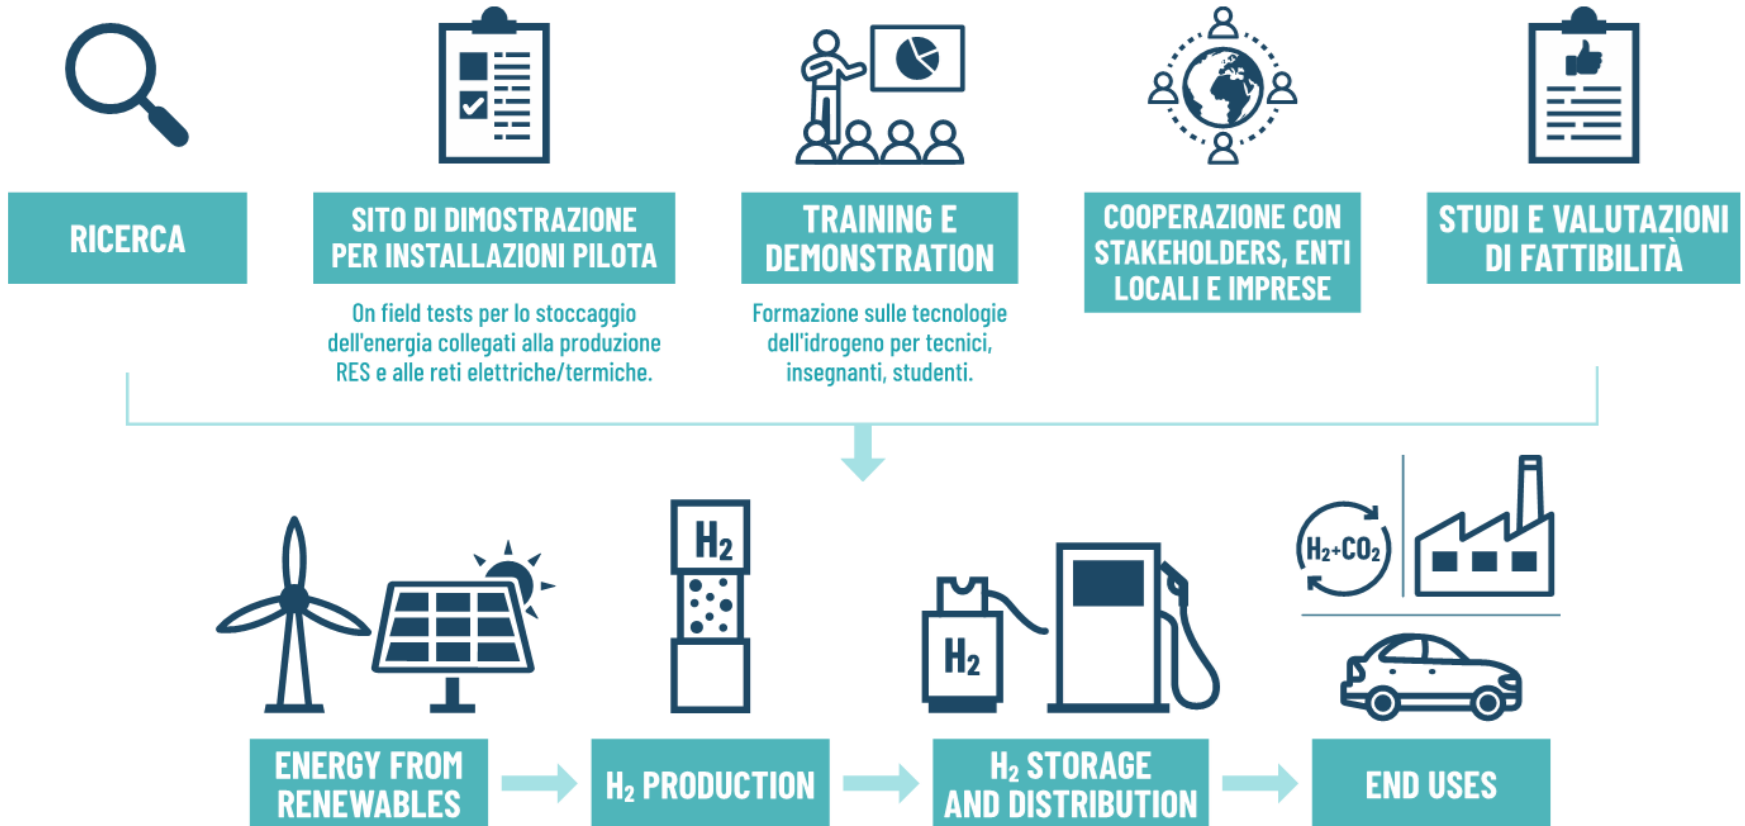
RICERCA

SITO DI DIMOSTRAZIONE PER INSTALLAZIONI PILOTA

On field tests per lo stoccaggio dell'energia collegati alla produzione RES e alle reti elettriche/termiche.

TRAINING E DEMONSTRATION

Formazione sulle tecnologie dell'idrogeno per tecnici, insegnanti, studenti.

COOPERAZIONE CON STAKEHOLDERS, ENTI LOCALI E IMPRESE

STUDI E VALUTAZIONI DI FATTIBILITÀ

$H_2$

$H_2$

$H_2+CO_2$

ENERGY FROM RENEWABLES

$H_2$ PRODUCTION

$H_2$ STORAGE AND DISTRIBUTION

END USES